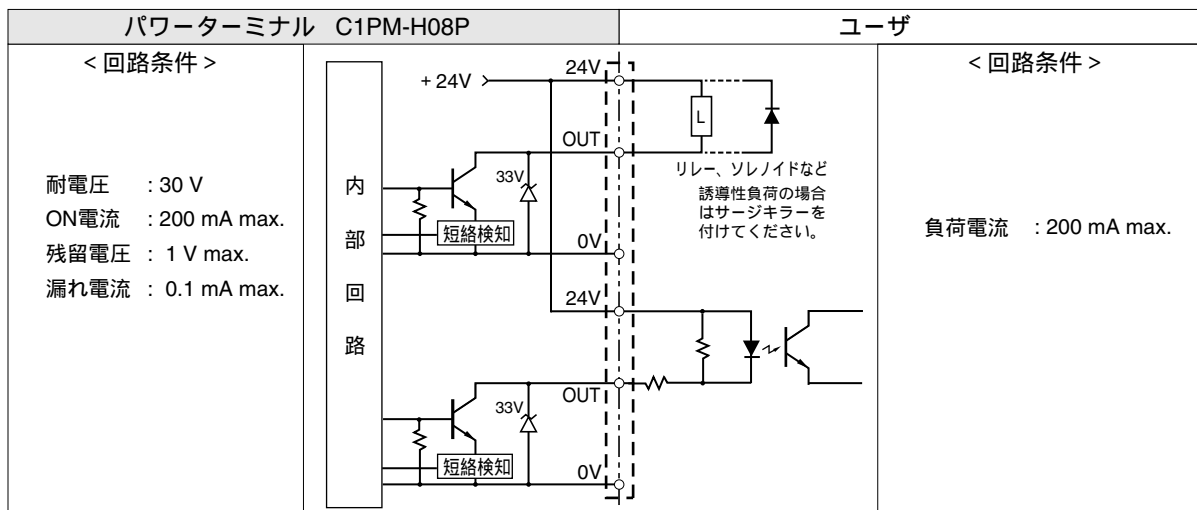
| パワーターミナル　C1PM-H08P | | ユーザ |
|---|---|---|
| < 回路条件 > 耐電圧　: 30 V ON電流　: 200 mA max. 残留電圧　: 1 V max. 漏れ電流　: 0.1 mA max. | 内部回路 +24V 24V OUT 33V 短絡検知 0V 24V OUT 33V 短絡検知 0V L リレー、ソレノイドなど誘導性負荷の場合はサージキラーを付けてください。 | < 回路条件 > 負荷電流　: 200 mA max. |